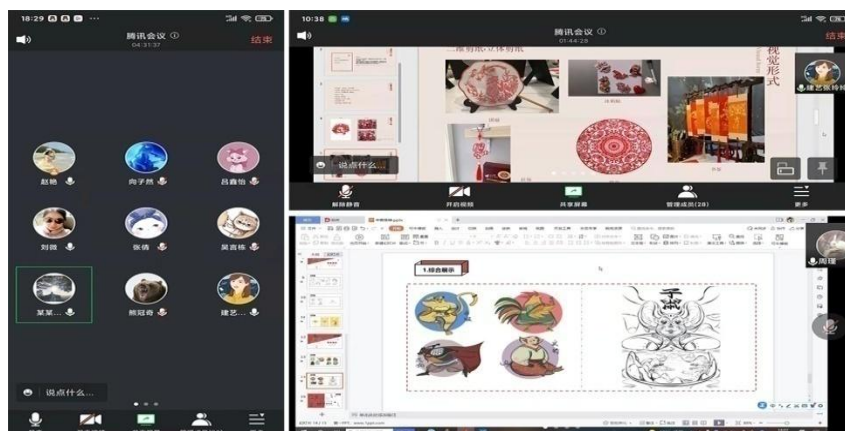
18:29

腾讯会议
04:31:37

结束

赵艳
向子然
吕鑫怡
刘微
张倩
吴吉栋
某某...
熊冠奇
建艺...

说点什么...

10:38

腾讯会议
01:44:29

结束

二维剪纸 立体剪纸

视觉形式

建艺张玲玲

说点什么...

解除静音
开启视频
共享屏幕
管理成员(28)
更多

1.综合展示

周瑾